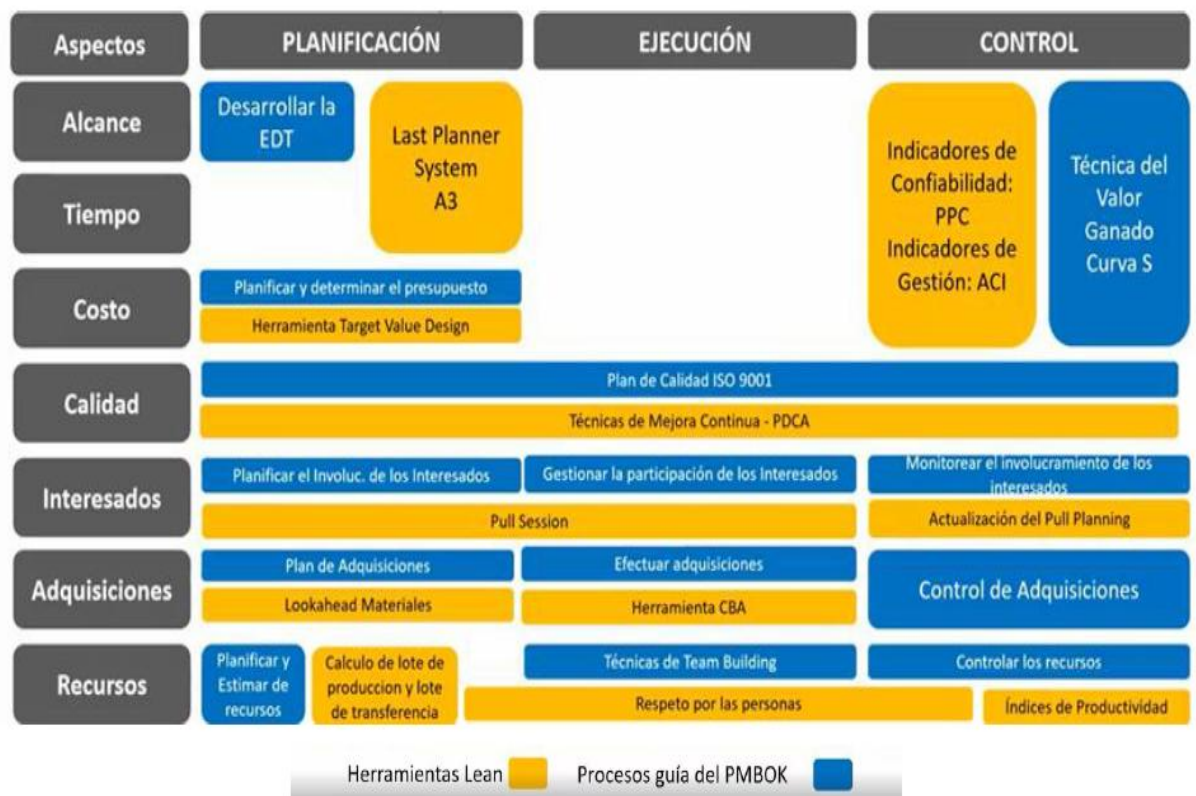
| Aspectos | PLANIFICACIÓN | EJECUCIÓN | CONTROL |
|---|---|---|---|
| Alcance | Desarrollar la EDT / Last Planner System A3 | | Indicadores de Confiabilidad: PPC Indicadores de Gestión: ACI / Técnica del Valor Ganado Curva S |
| Tiempo | Last Planner System A3 | | Indicadores de Confiabilidad: PPC Indicadores de Gestión: ACI / Técnica del Valor Ganado Curva S |
| Costo | Planificar y determinar el presupuesto / Herramienta Target Value Design | | |
| Calidad | Plan de Calidad ISO 9001 / Técnicas de Mejora Continua - PDCA | | |
| Interesados | Planificar el Involuc. de los Interesados / Pull Session | Gestionar la participación de los Interesados | Monitorear el involucramiento de los interesados / Actualización del Pull Planning |
| Adquisiciones | Plan de Adquisiciones / Lookahead Materiales | Efectuar adquisiciones / Herramienta CBA | Control de Adquisiciones |
| Recursos | Planificar y Estimar de recursos / Calculo de lote de produccion y lote de transferencia | Técnicas de Team Building / Respeto por las personas | Controlar los recursos / Índices de Productividad |

Herramientas Lean Procesos guía del PMBOK